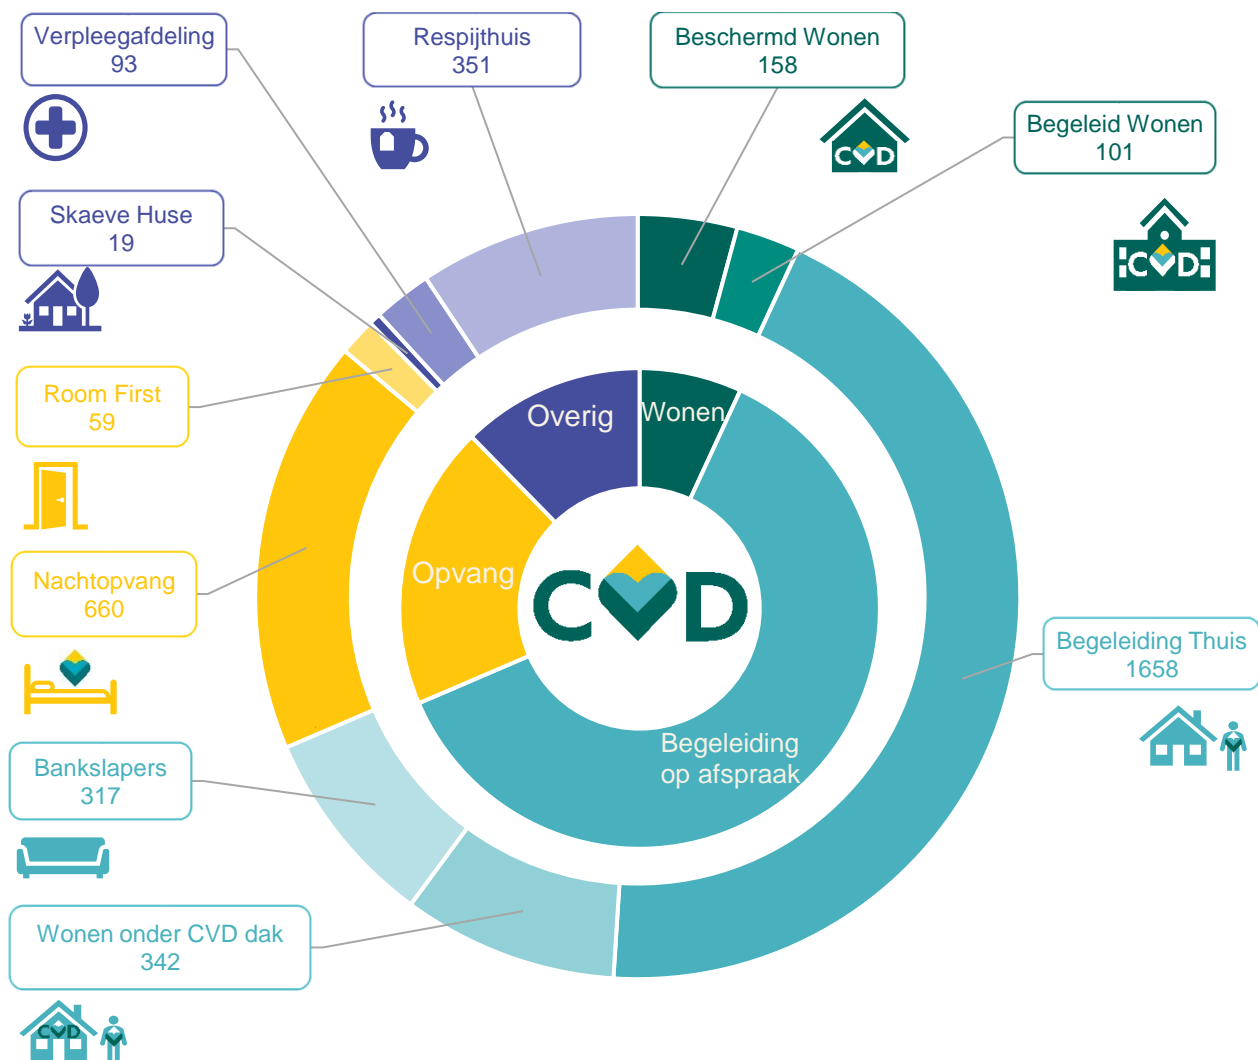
Verpleegafdeling
93

Respijthuis
351

Beschermd Wonen
158

Begeleid Wonen
101

Skaeve Huse
19

Room First
59

Nachtopvang
660

Bankslapers
317

Wonen onder CVD dak
342

Begeleiding Thuis
1658

Overig

Wonen

Opvang

CVD

Begeleiding op afspraak